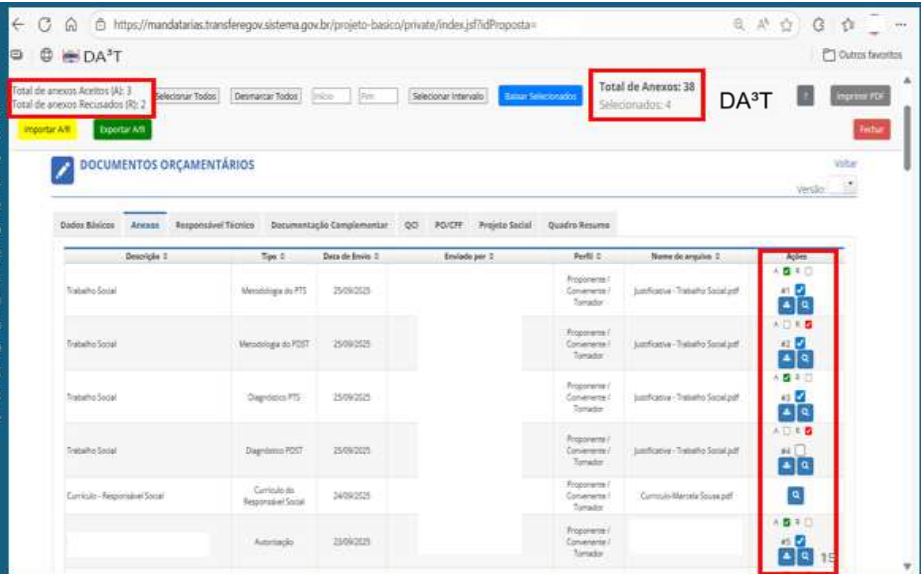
https://mandatarias.transferegov.sistema.gov.br/projeto-basico/private/index.jsf?idProposta=

DA³T

Outros favoritos

Total de anexos Aceitos (A): 3
Total de anexos Recusados (R): 2

Selecionar Todos | Desmarcar Todos | Início | Fim | Selecionar Intervalo | Baixar Selecionados

Total de Anexos: 38
Selecionados: 4

DA³T

? | Imprimir PDF

Importar A/R | Exportar A/R

Fechar

DOCUMENTOS ORÇAMENTÁRIOS

Voltar

Versão:

Dados Básicos | Anexos | Responsável Técnico | Documentação Complementar | QCI | PO/CFF | Projeto Social | Quadro Resumo

| Descrição ⇕ | Tipo ⇕ | Data de Envio ⇕ | Enviado por ⇕ | Perfil ⇕ | Nome do arquivo ⇕ | Ações |
|---|---|---|---|---|---|---|
| Trabalho Social | Metodologia do PTS | 25/09/2025 | | Proponente / Convenente / Tomador | Justificativa - Trabalho Social.pdf | A R #1 |
| Trabalho Social | Metodologia do PDST | 25/09/2025 | | Proponente / Convenente / Tomador | Justificativa - Trabalho Social.pdf | A R #2 |
| Trabalho Social | Diagnóstico PTS | 25/09/2025 | | Proponente / Convenente / Tomador | Justificativa - Trabalho Social.pdf | A R #3 |
| Trabalho Social | Diagnóstico PDST | 25/09/2025 | | Proponente / Convenente / Tomador | Justificativa - Trabalho Social.pdf | A R #4 |
| Currículo - Responsável Social | Currículo do Responsável Social | 24/09/2025 | | Proponente / Convenente / Tomador | Curriculo-Marcela Sousa.pdf | |
| | Autorização | 23/09/2025 | | Proponente / Convenente / Tomador | | A R #5 |

15